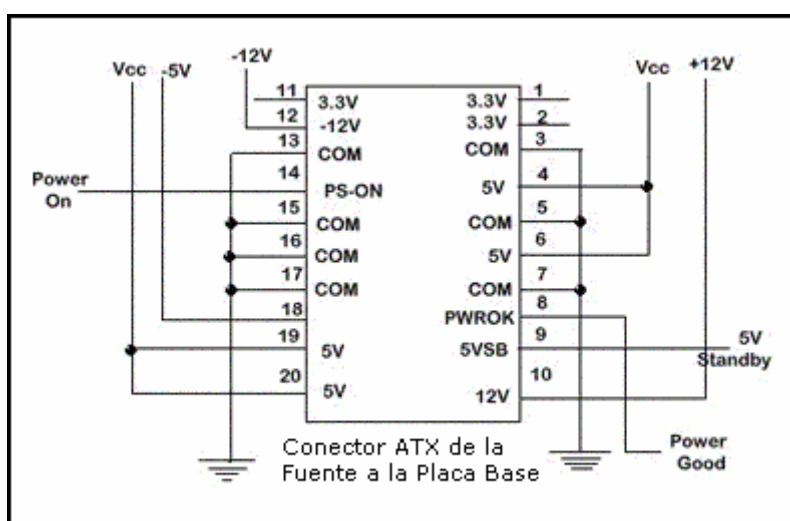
Vcc -5V -12V

11 3.3V
12 -12V
13 COM
14 PS-ON
15 COM
16 COM
17 COM
18
19 5V
20 5V

Power On

3.3V 1
3.3V 2
COM 3
5V 4
COM 5
5V 6
COM 7
PWROK 8
5VSB 9
10
12V

Vcc +12V

5V Standby

Power Good

Conector ATX de la Fuente a la Placa Base